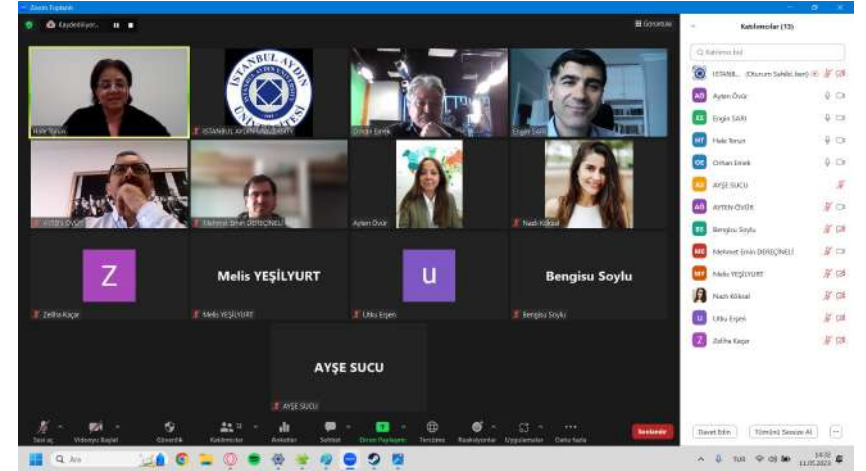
Zoom Toplantı

Kaydediliyor...

Görünüm

Katılımcılar (15)

Katılımcı bul

ISTANB... (Oturum Sahibi, ben)

Ayten Övür

Engin SARI

Hale Torun

Orhan Emek

AYŞE SUCU

AYTEN ÖVÜR

Bengisu Soylu

Mehmet Emin DEREÇİNELİ

Melis YEŞİLYURT

Nazlı Köksal

Utku Erşen

Zeliha Kaçar

Hale Torun

ISTANBUL AYDIN UNIVERSITY

ISTANBUL AYDIN ÜNİVERSİTESİ

Orhan Emek

Engin SARI

AYTEN ÖVÜR

Mehmet Emin DEREÇİNELİ

Ayten Övür

Nazlı Köksal

Z

Zeliha Kaçar

Melis YEŞİLYURT

Melis YEŞİLYURT

U

Utku Erşen

Bengisu Soylu

Bengisu Soylu

AYŞE SUCU

AYŞE SUCU

Sesi aç

Videoyu Başlat

Güvenlik

Katılımcılar

Anketler

Sohbet

Ekranı Paylaşın

Tercüme

Reaksiyonlar

Uygulamalar

Daha fazla

Sonlandır

Davet Edin

Tümünü Sessize Al

...

Ara

TUR

14:32
11.05.2023